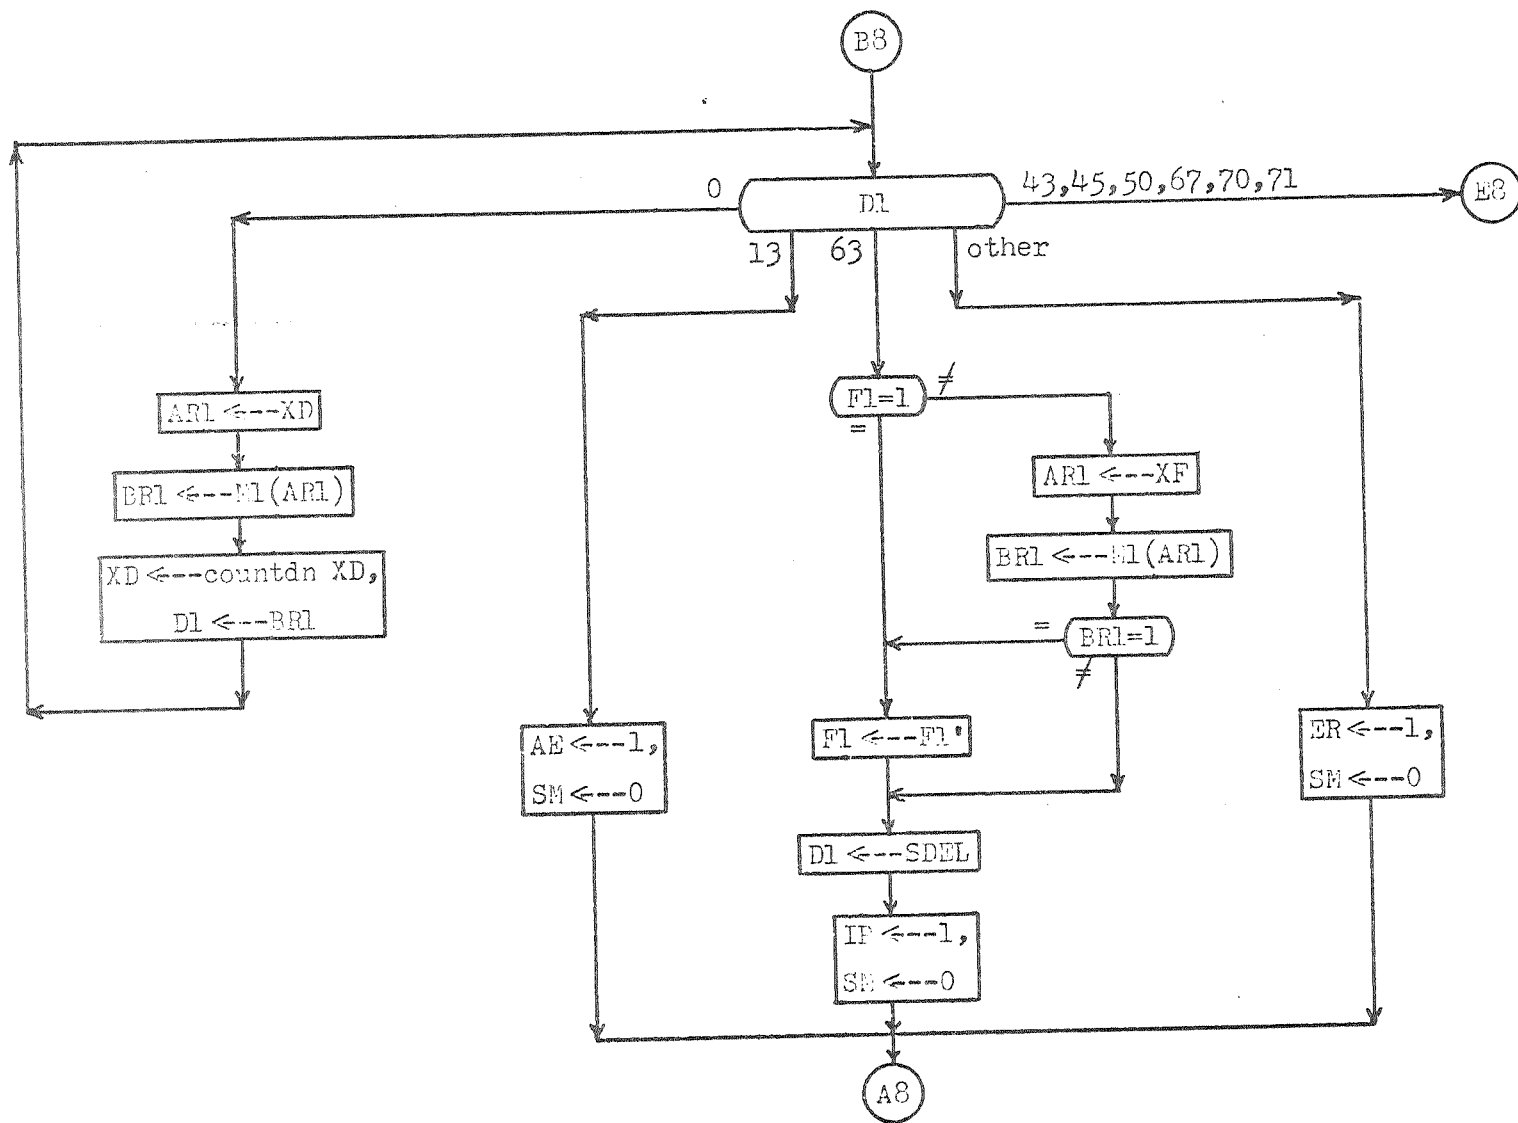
B8

0

D1

43,45,50,67,70,71

E8

13

63

other

AR1 $\leftarrow$--XD

BR1 $\leftarrow$--M1(AR1)

XD $\leftarrow$--countdn XD,

D1 $\leftarrow$--BR1

F1=1

$\neq$

=

AR1 $\leftarrow$--XF

BR1 $\leftarrow$--M1(AR1)

=

BR1=1

$\neq$

AE $\leftarrow$--1,

SM $\leftarrow$--0

F1 $\leftarrow$--F1'

ER $\leftarrow$--1,

SM $\leftarrow$--0

D1 $\leftarrow$--SDEL

IP $\leftarrow$--1,

SM $\leftarrow$--0

A8